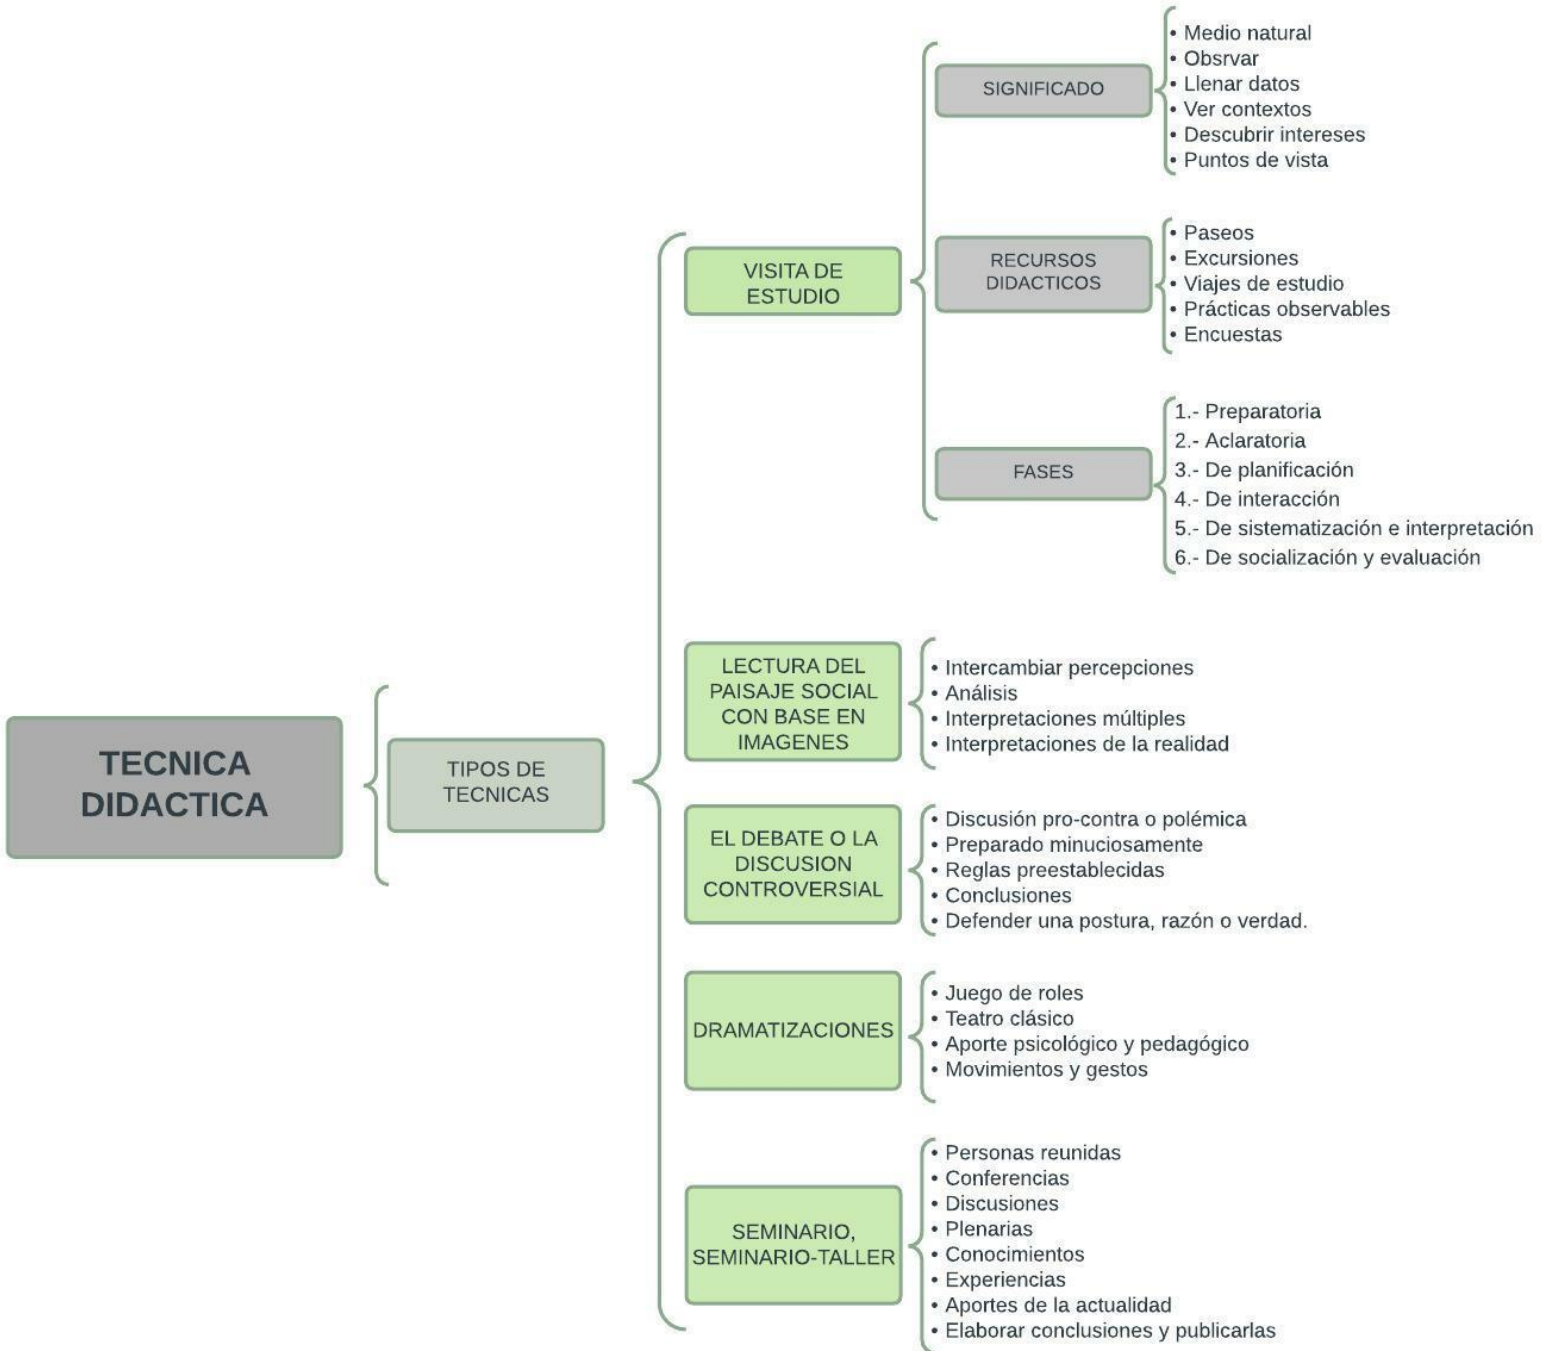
TECNICA DIDACTICA

TIPOS DE TECNICAS

VISITA DE ESTUDIO

SIGNIFICADO
• Medio natural
• Obsrvar
• Llenar datos
• Ver contextos
• Descubrir intereses
• Puntos de vista

RECURSOS DIDACTICOS
• Paseos
• Excursiones
• Viajes de estudio
• Prácticas observables
• Encuestas

FASES
1.- Preparatoria
2.- Aclaratoria
3.- De planificación
4.- De interacción
5.- De sistematización e interpretación
6.- De socialización y evaluación

LECTURA DEL PAISAJE SOCIAL CON BASE EN IMAGENES
• Intercambiar percepciones
• Análisis
• Interpretaciones múltiples
• Interpretaciones de la realidad

EL DEBATE O LA DISCUSION CONTROVERSIAL
• Discusión pro-contra o polémica
• Preparado minuciosamente
• Reglas preestablecidas
• Conclusiones
• Defender una postura, razón o verdad.

DRAMATIZACIONES
• Juego de roles
• Teatro clásico
• Aporte psicológico y pedagógico
• Movimientos y gestos

SEMINARIO, SEMINARIO-TALLER
• Personas reunidas
• Conferencias
• Discusiones
• Plenarias
• Conocimientos
• Experiencias
• Aportes de la actualidad
• Elaborar conclusiones y publicarlas